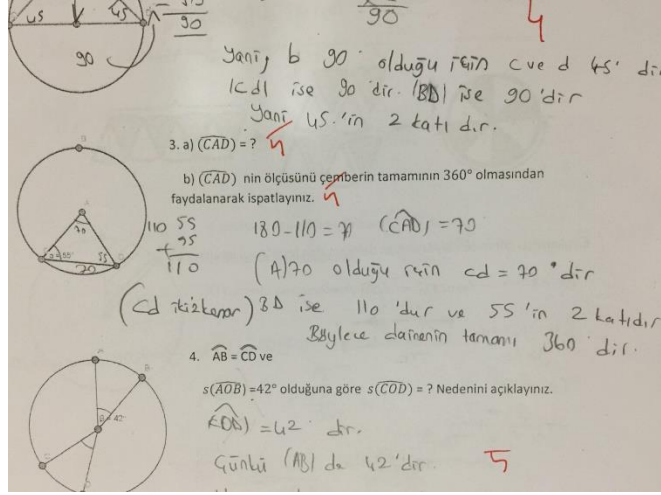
45 45 $\frac{45}{90}$ $\frac{}{90}$ 4

90 90

Yani, b 90 olduğu için c ve d 45' dir. |cd| ise 90 'dir. |BD| ise 90 'dir yani 45 'in 2 katı dır.

3. a) $\widehat{CAD}$ = ? 4

b) $\widehat{CAD}$ nin ölçüsünü çemberin tamamının 360° olmasından faydalanarak ispatlayınız. 4

70 55 55 20

110 55 +55 110

180 - 110 = 70 $(\widehat{CAD})$ = 70

(A) 70 olduğu için cd = 70 'dir

(cd ikizkenar) BD ise 110 'dur ve 55 'in 2 katıdır. Böylece dairenin tamamı 360 'dır.

4. $\widehat{AB} = \widehat{CD}$ ve

42°

s($\widehat{AOB}$) =42° olduğuna göre s($\widehat{COD}$) = ? Nedenini açıklayınız.

$\widehat{COD}$) = 42 dir.

Çünkü (AB) de 42 'dir. 5